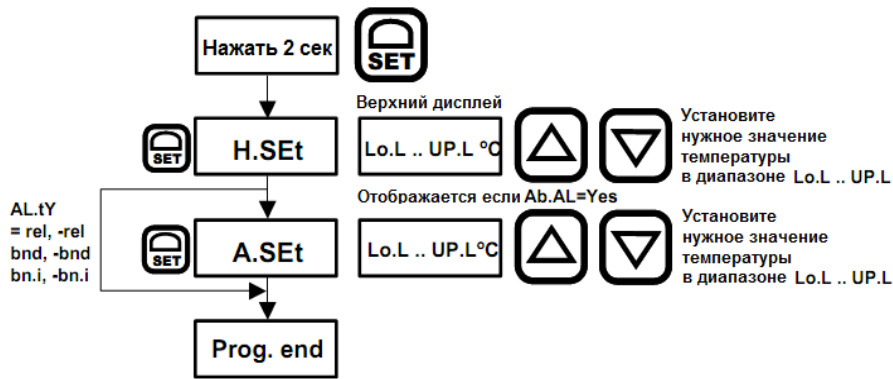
Нажать 2 сек

SET

Верхний дисплей

SET

H.SEt

Lo.L .. UP.L °C

Установите нужное значение температуры в диапазоне Lo.L .. UP.L

Отображается если Ab.AL=Yes

AL.tY = rel, -rel bnd, -bnd bn.i, -bn.i

SET

A.SEt

Lo.L .. UP.L°C

Установите нужное значение температуры в диапазоне Lo.L .. UP.L

Prog. end